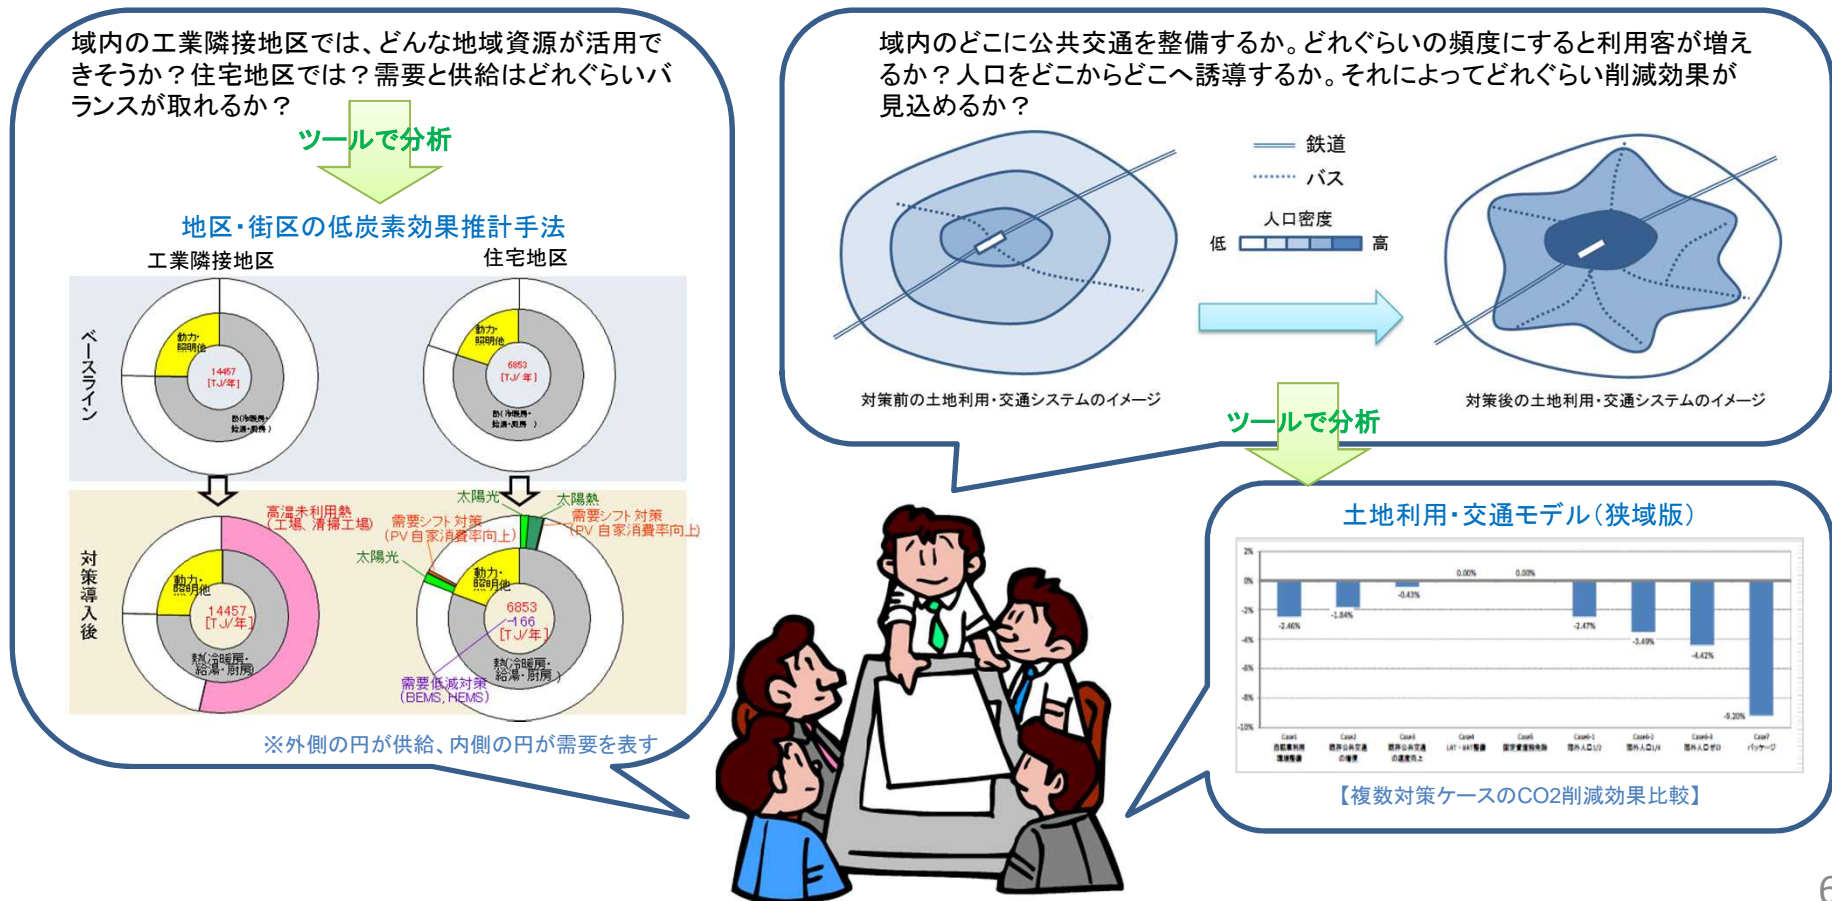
域内の工業隣接地区では、どんな地域資源が活用できそうか？住宅地区では？需要と供給はどれぐらいバランスが取れるか？

ツールで分析

地区・街区の低炭素効果推計手法

工業隣接地区

住宅地区

ベースライン

動力・照明他

14457 [TJ/年]

熱（冷暖房・給湯・厨房）

動力・照明他

6853 [TJ/年]

熱（冷暖房・給湯・厨房）

対策導入後

高温未利用熱（工場、清掃工場）

需要シフト対策（PV自家消費率向上）

太陽光

太陽光

太陽熱

需要シフト対策（PV自家消費率向上）

動力・照明他

14457 [TJ/年]

熱（冷暖房・給湯・厨房）

動力・照明他

6853 -166 [TJ/年]

熱（冷暖房・給湯・厨房）

需要低減対策（BEMS, HEMS）

※外側の円が供給、内側の円が需要を表す

域内のどこに公共交通を整備するか。どれぐらいの頻度にすると利用客が増えるか？人口をどこからどこへ誘導するか。それによってどれぐらい削減効果が見込めるか？

鉄道

バス

人口密度

低

高

対策前の土地利用・交通システムのイメージ

対策後の土地利用・交通システムのイメージ

ツールで分析

土地利用・交通モデル（狭域版）

2%
0%
-2%
-4%
-6%
-8%
-10%

-2.46%
-1.84%
-0.43%
0.00%
0.00%
-2.47%
-3.49%
-4.42%
-9.20%

【複数対策ケースのCO2削減効果比較】

6